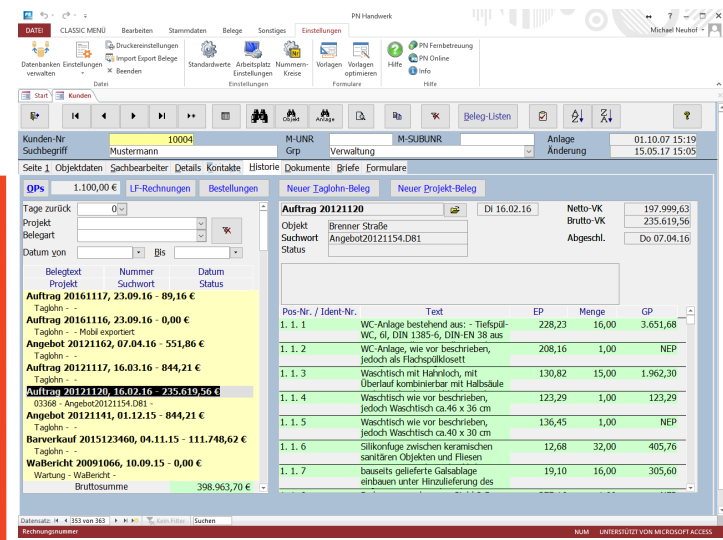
PN Handwerk

Michael Neubolt

DATEI CLASSIC MENÜ Bearbeiten Stammdaten Belege Sonstiges Einstellungen

Datenbanken verwalten Einstellungen Druckereinstellungen Import Export Belege Beenden Datei Standardwerte Arbeitsplatz Einstellungen Nummern-Kreise Einstellungen Vorlagen Vorlagen optimieren Formulare Hilfe PN Fernbetreuung PN Online Info Hilfe

Start Kunden

Objekt Anlage Beleg-Listen

Kunden-Nr 10004 M-UNR M-SUBUNR Anlage 01.10.07 15:19
Suchbegriff Mustermann Grp Verwaltung Änderung 15.05.17 15:05

Seite 1 Objektdaten Sachbearbeiter Details Kontakte Historie Dokumente Briefe Formulare

OPs 1.100,00 € LF-Rechnungen Bestellungen Neuer Taglohn-Beleg Neuer Projekt-Beleg

Tage zurück 0
Projekt
Belegart
Datum von Bis

| Belegtext | Nummer | Datum |
|---|---|---|
| Projekt | Suchwort | Status |

Auftrag 20161117, 23.09.16 - 89,16 €
Taglohn - -
Auftrag 20161116, 23.09.16 - 0,00 €
Taglohn - - Mobil exportiert
Angebot 20121162, 07.04.16 - 551,86 €
Taglohn - -
Auftrag 20121117, 16.03.16 - 844,21 €
Taglohn - -
Auftrag 20121120, 16.02.16 - 235.619,56 €
03368 - Angebot20121154.D81 -
Angebot 20121141, 01.12.15 - 844,21 €
Taglohn - -
Barverkauf 2015123460, 04.11.15 - 111.748,62 €
Taglohn - -
WaBericht 20091066, 10.09.15 - 0,00 €
Wartung - WaBericht -
Bruttosumme 398.963,70 €

Auftrag 20121120 Di 16.02.16 Netto-VK 197.999,63
Brutto-VK 235.619,56
Objekt Brenner Straße Abgeschl. Do 07.04.16
Suchwort Angebot20121154.D81
Status

| Pos-Nr. / Ident-Nr. | Text | EP | Menge | GP |
|---|---|---|---|---|
| 1. 1. 1 | WC-Anlage bestehend aus: - Tiefspül-WC, 6l, DIN 1385-6, DIN-EN 38 aus | 228,23 | 16,00 | 3.651,68 |
| 1. 1. 2 | WC-Anlage, wie vor beschrieben, jedoch als Flachspülklosett | 208,16 | 1,00 | NEP |
| 1. 1. 3 | Waschtisch mit Hahnloch, mit Überlauf kombinierbar mit Halbsäule | 130,82 | 15,00 | 1.962,30 |
| 1. 1. 4 | Waschtisch wie vor beschrieben, jedoch Waschtisch ca.46 x 36 cm | 123,29 | 1,00 | 123,29 |
| 1. 1. 5 | Waschtisch wie vor beschrieben, jedoch Waschtisch ca.40 x 30 cm | 136,45 | 1,00 | NEP |
| 1. 1. 6 | Silikonfuge zwischen keramischen sanitären Objekten und Fliesen | 12,68 | 32,00 | 405,76 |
| 1. 1. 7 | bauseits gelieferte Galsablage einbauen unter Hinzulieferung des | 19,10 | 16,00 | 305,60 |

Datensatz: 353 von 363 Kein Filter Suchen
Rechnungsnummer NUM UNTERSTÜTZT VON MICROSOFT ACCESS